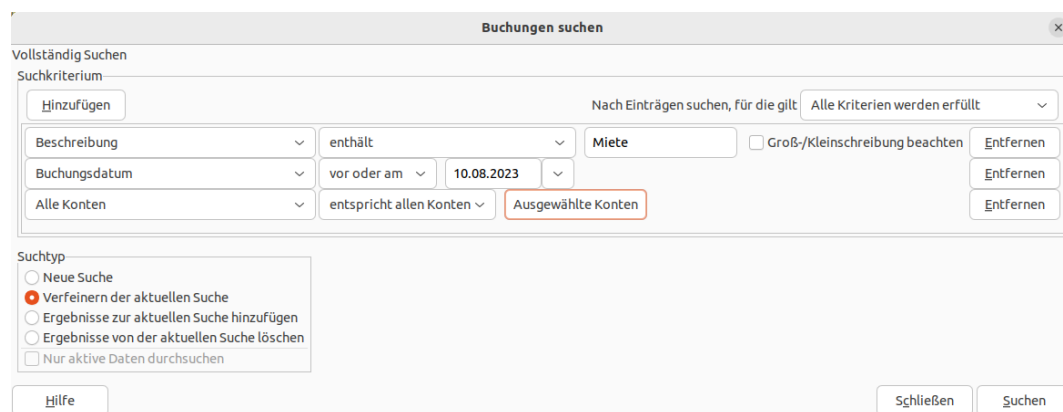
Buchungen suchen

×

Vollständig Suchen

Suchkriterium

Hinzufügen

Nach Einträgen suchen, für die gilt

Alle Kriterien werden erfüllt

Beschreibung

enthält

Miete

Groß-/Kleinschreibung beachten

Entfernen

Buchungsdatum

vor oder am

10.08.2023

Entfernen

Alle Konten

entspricht allen Konten

Ausgewählte Konten

Entfernen

Suchtyp

Neue Suche

Verfeinern der aktuellen Suche

Ergebnisse zur aktuellen Suche hinzufügen

Ergebnisse von der aktuellen Suche löschen

Nur aktive Daten durchsuchen

Hilfe

Schließen

Suchen